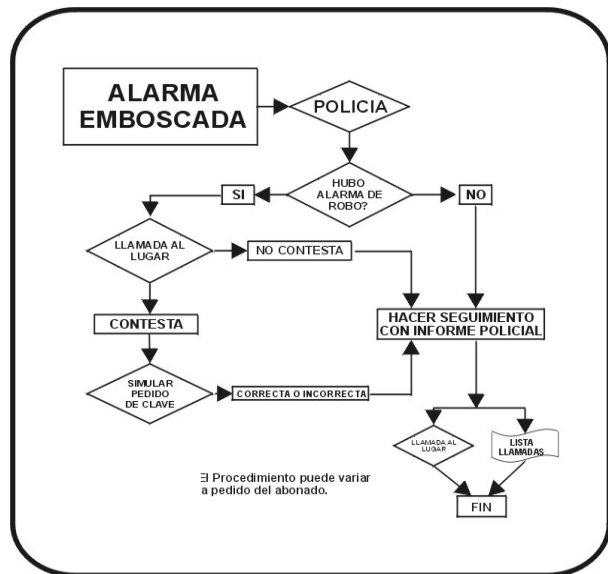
ALARMA EMBOSCADA

POLICIA

HUBO ALARMA DE ROBO?

SI

NO

LLAMADA AL LUGAR

NO CONTESTA

HACER SEGUIMIENTO CON INFORME POLICIAL

CONTESTA

SIMULAR PEDIDO DE CLAVE

CORRECTA O INCORRECTA

LLAMADA AL LUGAR

LISTA LLAMADAS

El Procedimiento puede variar a pedido del abonado.

FIN